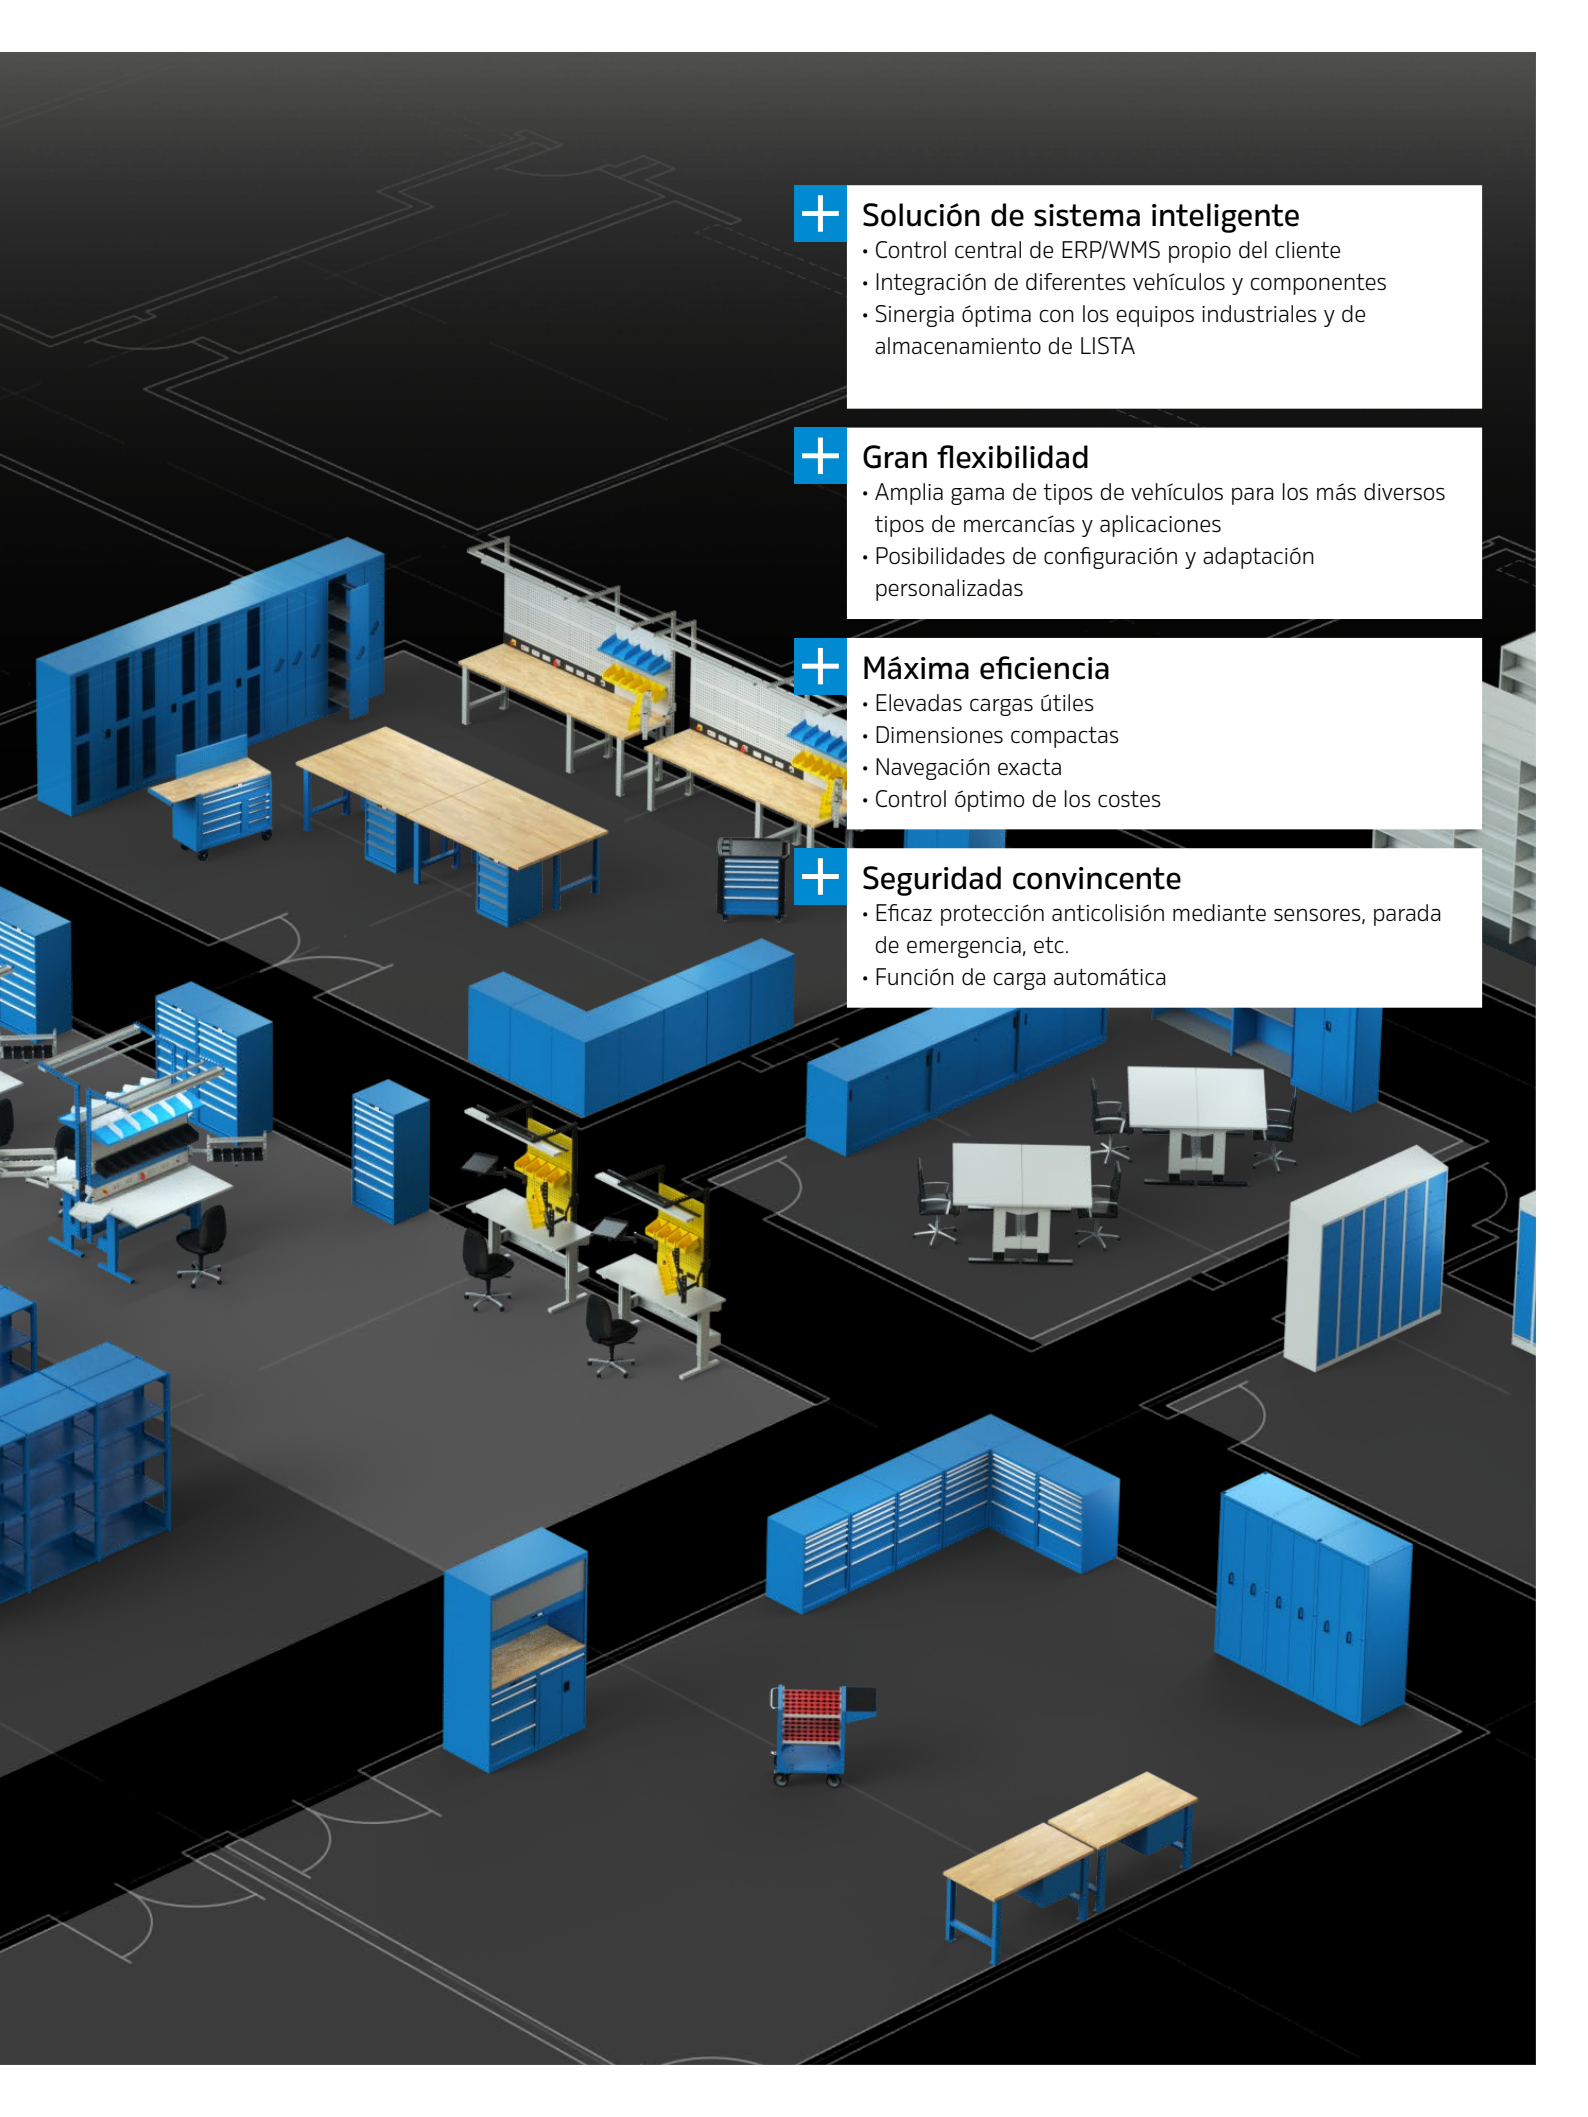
Solución de sistema inteligente
• Control central de ERP/WMS propio del cliente
• Integración de diferentes vehículos y componentes
• Sinergia óptima con los equipos industriales y de almacenamiento de LISTA

Gran flexibilidad
• Amplia gama de tipos de vehículos para los más diversos tipos de mercancías y aplicaciones
• Posibilidades de configuración y adaptación personalizadas

Máxima eficiencia
• Elevadas cargas útiles
• Dimensiones compactas
• Navegación exacta
• Control óptimo de los costes

Seguridad convincente
• Eficaz protección anticolisión mediante sensores, parada de emergencia, etc.
• Función de carga automática